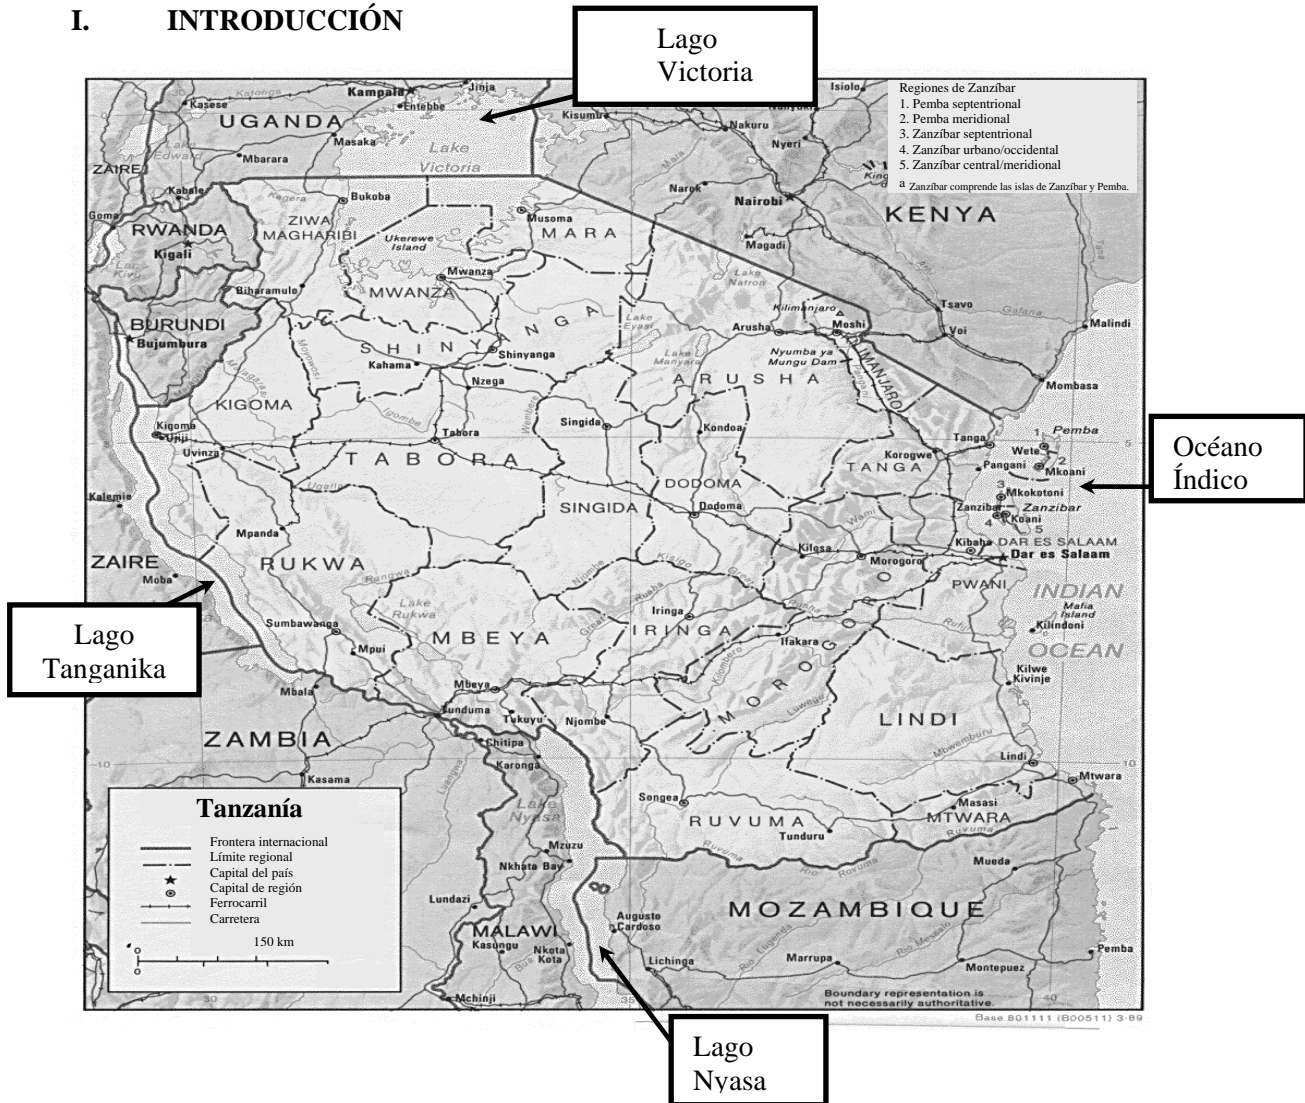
I. INTRODUCCIÓN

Lago Victoria

Regiones de Zanzíbar
1. Pemba septentrional
2. Pemba meridional
3. Zanzíbar septentrional
4. Zanzíbar urbano/occidental
5. Zanzíbar central/meridional
a Zanzíbar comprende las islas de Zanzíbar y Pemba.

Jinja
Kampala
Kasese
Entebbe
UGANDA
Masaka
Lake Victoria
Lake Edward
Mbarara
ZAIRE
Kabale
Kisumu
Nanyuki
Nakuru
Nyeri
Isiolo
Narok
Nairobi
KENYA
Magadi
Bukoba
Goma
RWANDA
Kigali
Lake Kivu
ZIWA MAGHARIBI
Ukerewe Island
Musoma
MARA
Mwanza
MWANZA
Lake Natron
Biharamulo
BURUNDI
Bujumbura
SHINYANGA
Shinyanga
Kahama
Nzega
Lake Eyasi
Lake Manyara
Kilimanjaro
Moshi
Arusha
KILIMANJARO
Nyumba ya Mungu Dam
ARUSHA
Tsavo
Voi
Galana
Malindi
Mombasa
KIGOMA
Kigoma
Ujiji
Uvinza
Tabora
TABORA
Singida
Kondoa
Tanga
Korogwe
TANGA
Wete
Pemba
Pangani
Mkoani
Mkokotoni
Zanzibar
Koani
Océano Índico
Kalemie
SINGIDA
DODOMA
Dodoma
Kilosa
Morogoro
Kibaha
DAR ES SALAAM
Dar es Salaam
PWANI
INDIAN OCEAN
Mafia Island
Kilindoni
Mpanda
ZAIRE
Moba
RUKWA
Lake Rukwa
Sumbawanga
Mpui
MBEYA
Iringa
IRINGA
Ifakara
MOROGORO
Kilwa Kivinje
Lago Tanganika
Mbala
Mbeya
Tunduma
Tukuyu
Njombe
LINDI
Lindi
Mtwara
ZAMBIA
Chitipa
Kasama
Karonga
Lake Nyasa
Songea
RUVUMA
Tunduru
Masasi
MTWARA
Mueda
Mzuzu
Nkhata Bay
Lundazi
MALAWI
Kasungu
Nkota Kota
Augusto Cardoso
Lichinga
MOZAMBIQUE
Marrupa
Montepuez
Pemba
Mchinji
Boundary representation is not necessarily authoritative.
Base 801111 (B00511) 3-89

Tanzanía
Frontera internacional
Límite regional
Capital del país
Capital de región
Ferrocarril
Carretera
150 km

Lago Nyasa